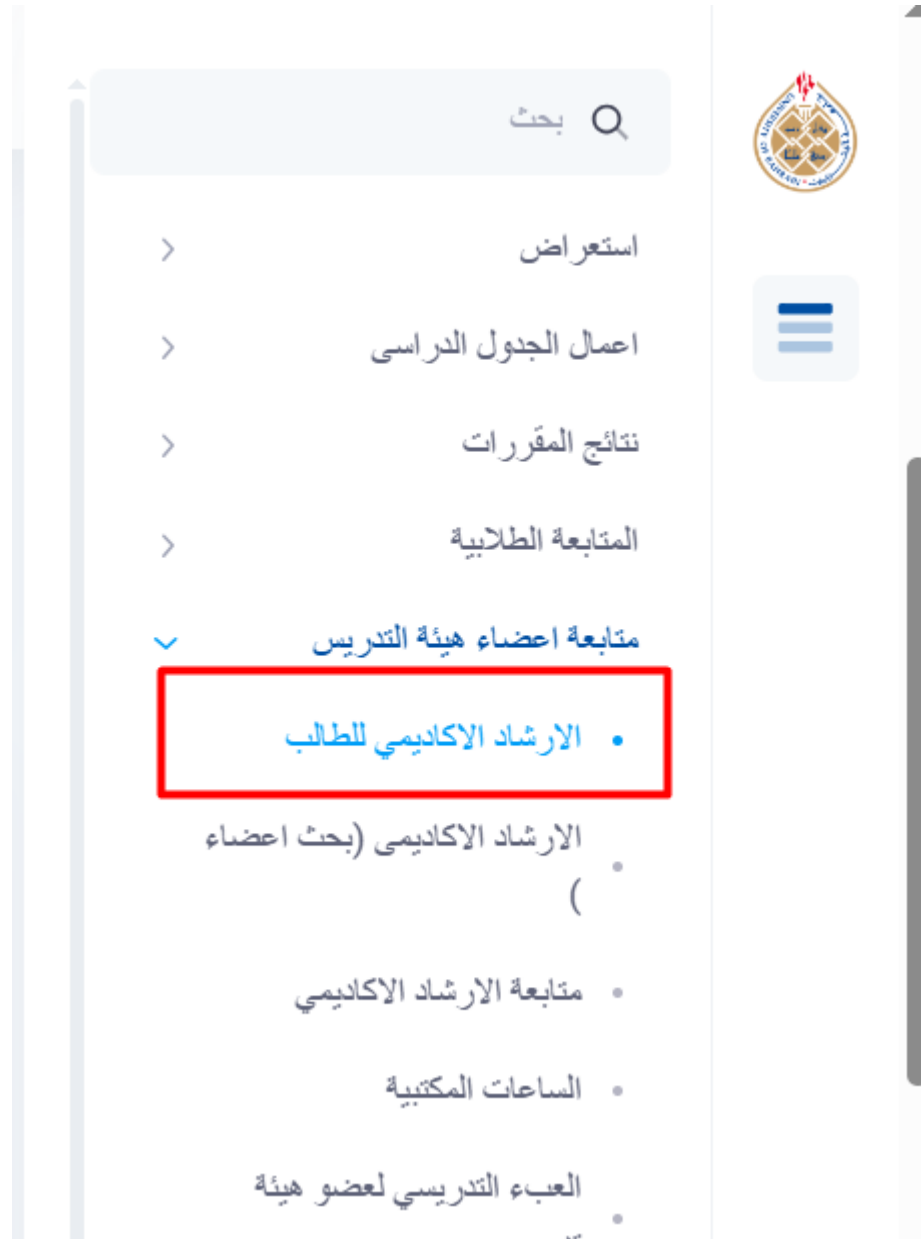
بحث

استعراض

اعمال الجدول الدراسى

نتائج المقررات

المتابعة الطلابية

متابعة اعضاء هيئة التدريس

• الارشاد الاكاديمي للطالب

• الارشاد الاكاديمى (بحث اعضاء )

• متابعة الارشاد الاكاديمي

• الساعات المكتبية

• العبء التدريسي لعضو هيئة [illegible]